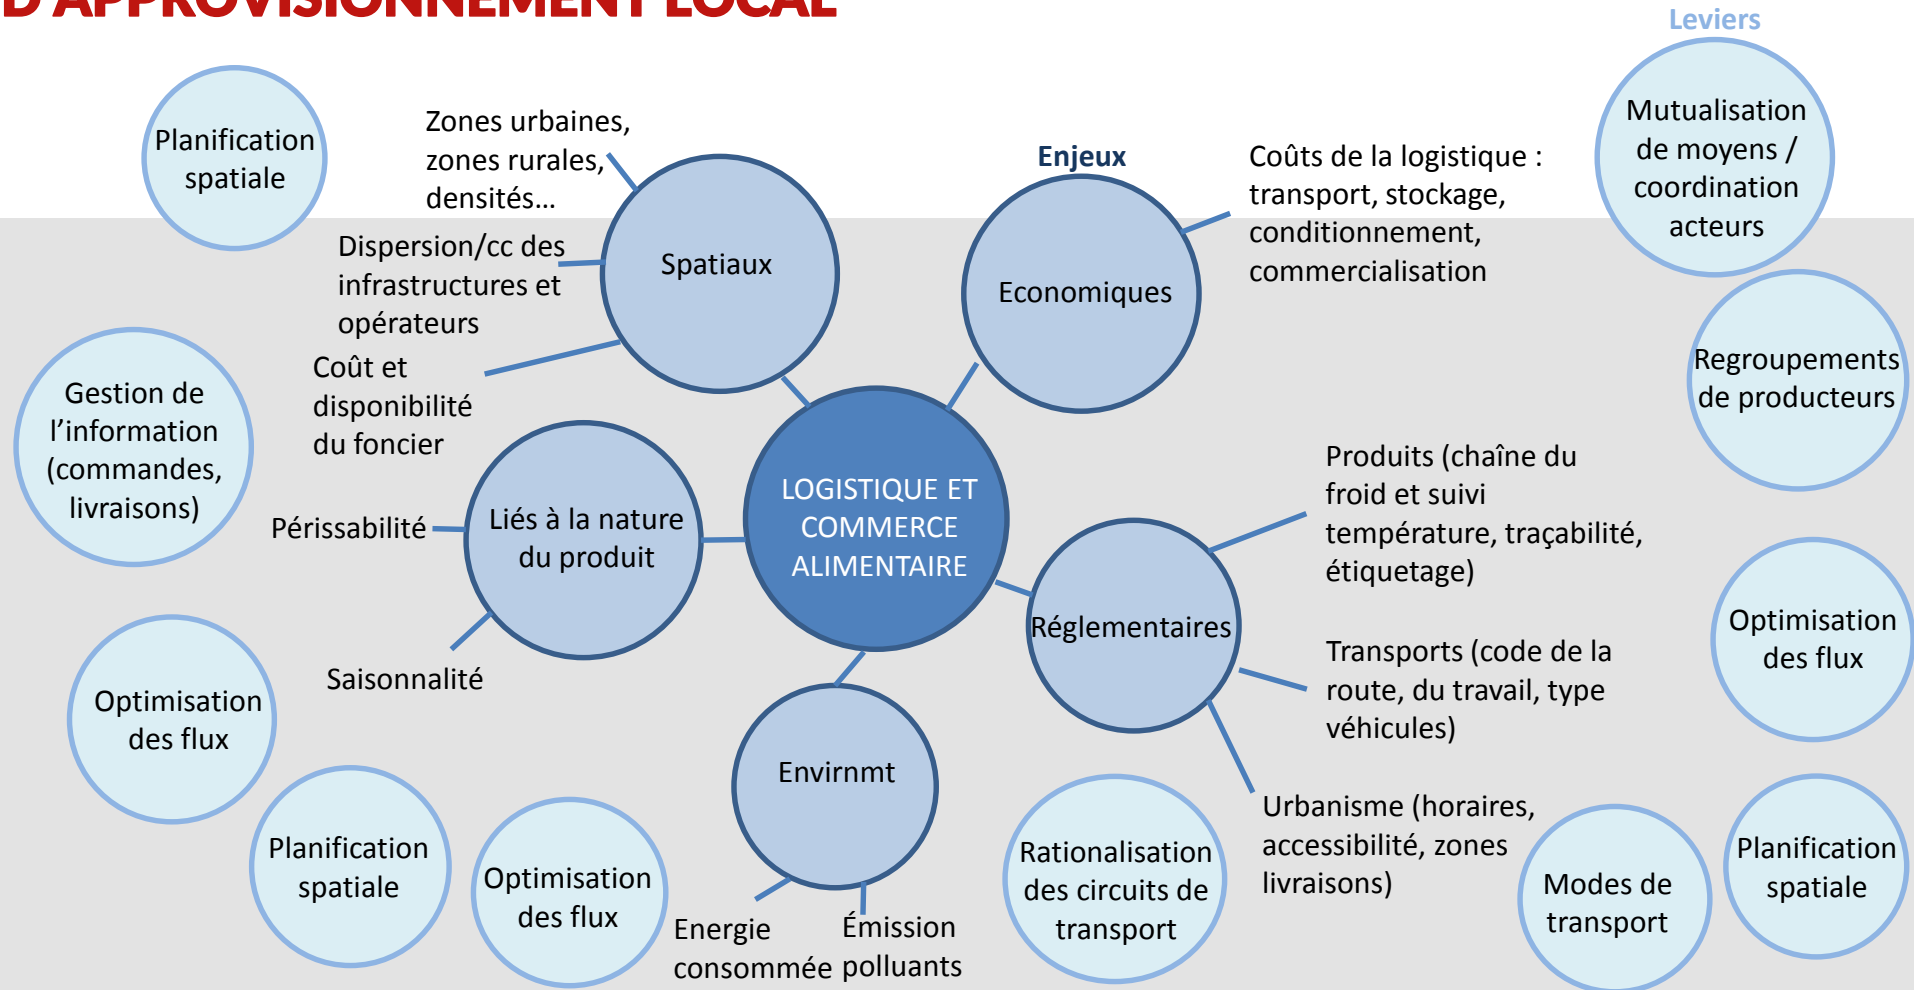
D'APPROVISIONNEMENT LOCAL

Leviers

Planification spatiale

Zones urbaines, zones rurales, densités…

Dispersion/cc des infrastructures et opérateurs

Coût et disponibilité du foncier

Spatiaux

Enjeux

Economiques

Coûts de la logistique : transport, stockage, conditionnement, commercialisation

Mutualisation de moyens / coordination acteurs

Regroupements de producteurs

Gestion de l'information (commandes, livraisons)

Périssabilité

Liés à la nature du produit

Saisonnalité

LOGISTIQUE ET COMMERCE ALIMENTAIRE

Réglementaires

Produits (chaîne du froid et suivi température, traçabilité, étiquetage)

Transports (code de la route, du travail, type véhicules)

Urbanisme (horaires, accessibilité, zones livraisons)

Optimisation des flux

Optimisation des flux

Envirnmt

Energie consommée

Émission polluants

Planification spatiale

Optimisation des flux

Rationalisation des circuits de transport

Modes de transport

Planification spatiale